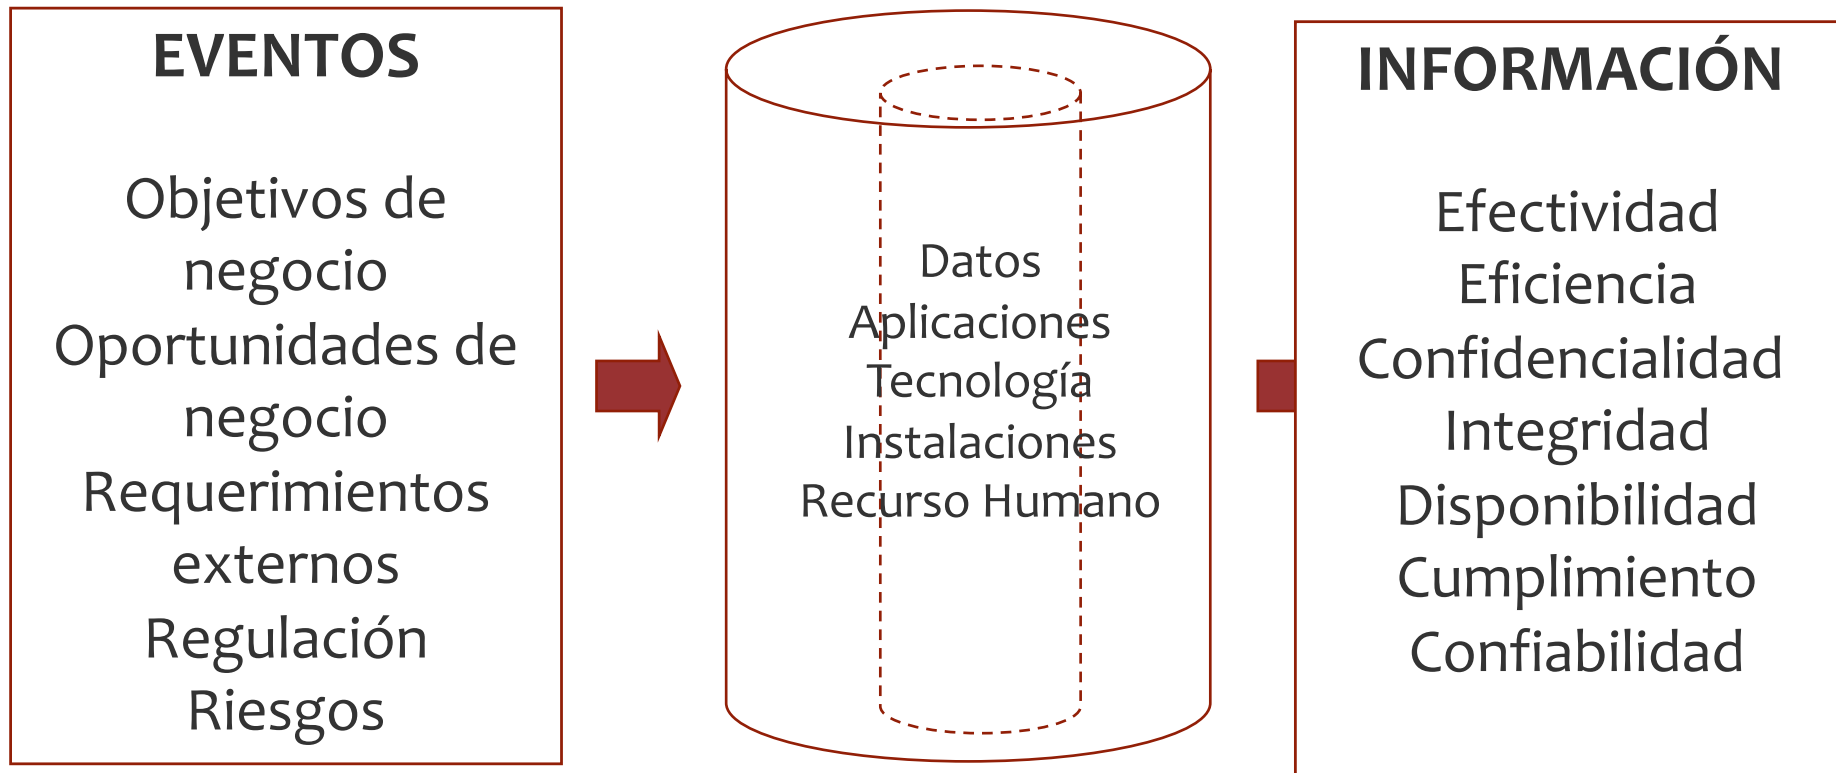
EVENTOS

Objetivos de negocio
Oportunidades de negocio
Requerimientos externos
Regulación
Riesgos

Datos
Aplicaciones
Tecnología
Instalaciones
Recurso Humano

INFORMACIÓN

Efectividad
Eficiencia
Confidencialidad
Integridad
Disponibilidad
Cumplimiento
Confiabilidad